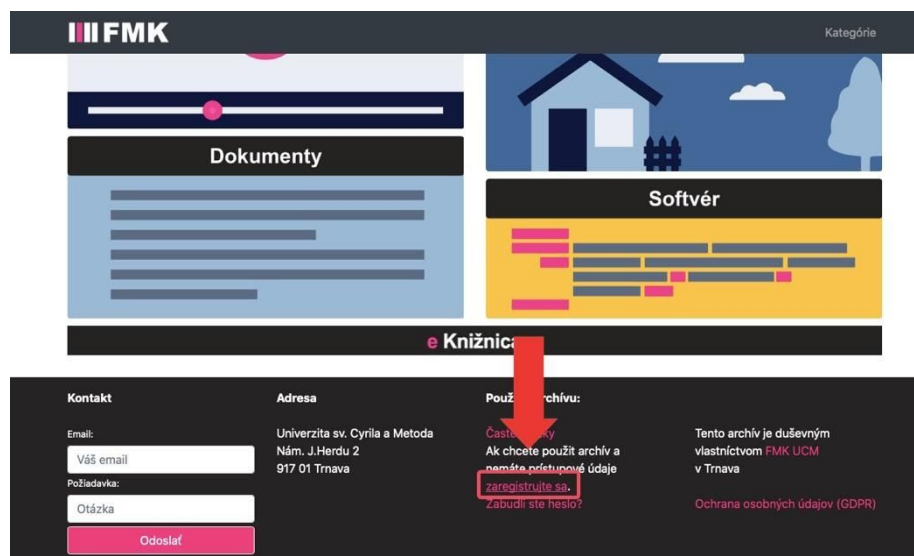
FMK

Kategórie

Dokumenty

Softvér

e Knižnica

Kontakt

Email:

Váš email

Požiadavka:

Otázka

Odoslať

Adresa

Univerzita sv. Cyrila a Metoda
Nám. J.Herdu 2
917 01 Trnava

Použ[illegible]chívu:

Čast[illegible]ky
Ak chcete použit archív a nemáte prístupové údaje zaregistrujte sa.
Zabudli ste heslo?

Tento archív je duševným vlastníctvom FMK UCM v Trnava

Ochrana osobných údajov (GDPR)